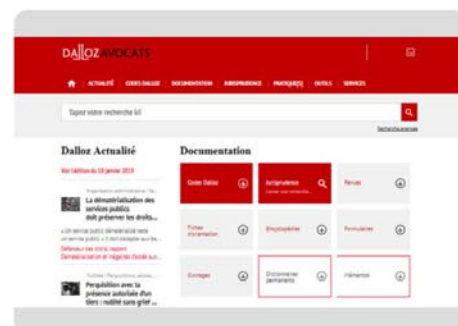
DALLOZ AVOCATS

ACTUALITÉ CODES DALLOZ DOCUMENTATION JURISPRUDENCE PRATIQUE(S) OUTILS SERVICES

Tapez votre recherche ici

Dalloz Actualité

Documentation

La dématérialisation des services publics doit préserver les droits...

Perquisition avec la présence autorisée d'un tiers : nullité sans grief ...

Codes Dalloz

Jurisprudence

Revues

Fiches d'orientation

Encyclopédies

Formulaires

Ouvrages

Dictionnaires permanents

Mémentos